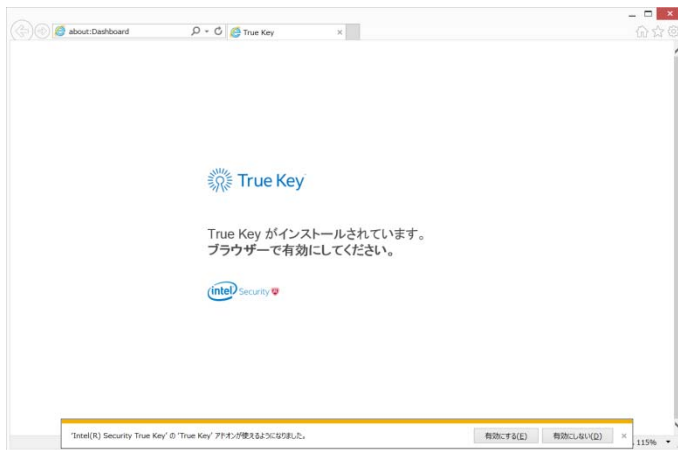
about:Dashboard
True Key

True Key

True Key がインストールされています。
ブラウザーで有効にしてください。

intel Security

'Intel(R) Security True Key' の 'True Key' アドオンが使えるようになりました。
有効にする(E)
有効にしない(D)
115%